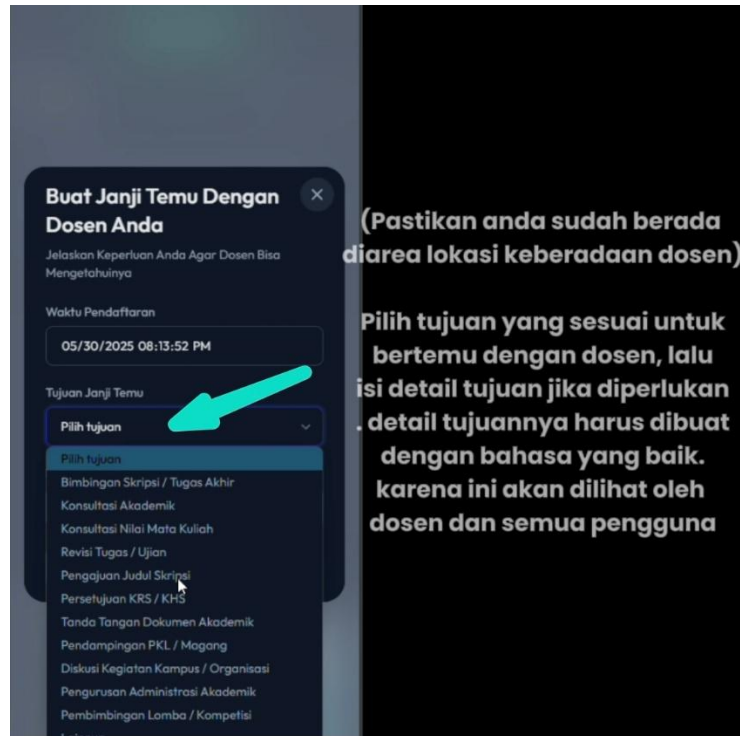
Buat Janji Temu Dengan Dosen Anda

×

Jelaskan Keperluan Anda Agar Dosen Bisa Mengetahuinya

Waktu Pendaftaran

05/30/2025 08:13:52 PM

Tujuan Janji Temu

Pilih tujuan

Pilih tujuan
Bimbingan Skripsi / Tugas Akhir
Konsultasi Akademik
Konsultasi Nilai Mata Kuliah
Revisi Tugas / Ujian
Pengajuan Judul Skripsi
Persetujuan KRS / KHS
Tanda Tangan Dokumen Akademik
Pendampingan PKL / Magang
Diskusi Kegiatan Kampus / Organisasi
Pengurusan Administrasi Akademik
Pembimbingan Lomba / Kompetisi
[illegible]

(Pastikan anda sudah berada diarea lokasi keberadaan dosen)

Pilih tujuan yang sesuai untuk bertemu dengan dosen, lalu isi detail tujuan jika diperlukan . detail tujuannya harus dibuat dengan bahasa yang baik. karena ini akan dilihat oleh dosen dan semua pengguna